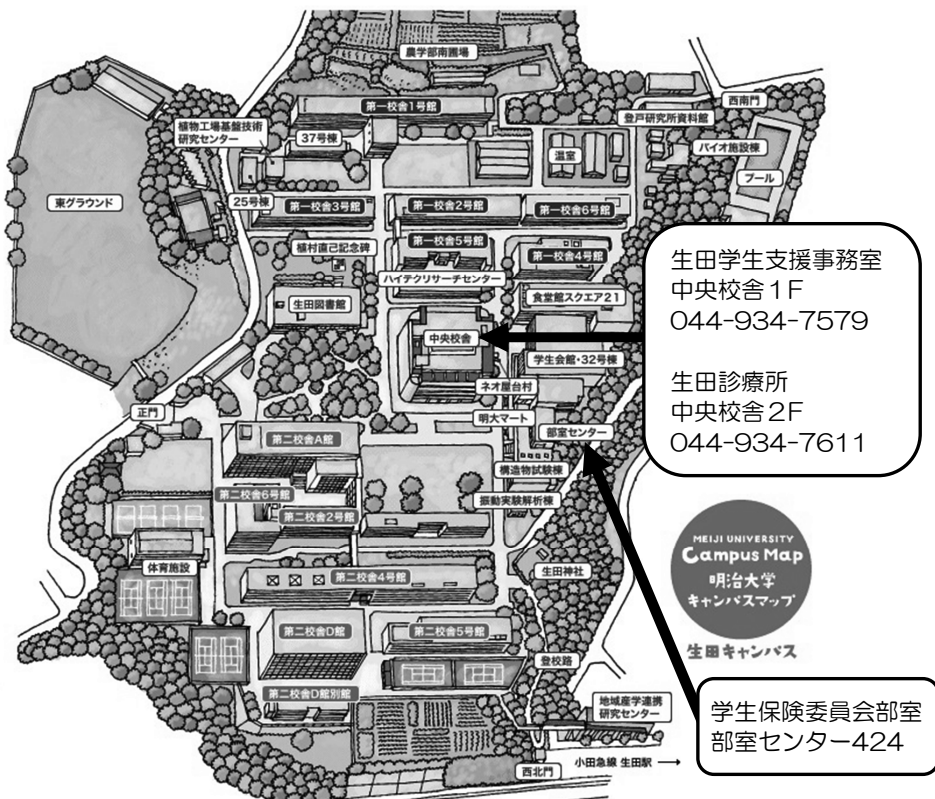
農学部南圃場
第一校舎1号館
西南門
植物工場基盤技術研究センター
37号棟
登戸研究所資料館
温室
バイオ施設棟
プール
東グラウンド
25号棟
第一校舎3号館
第一校舎2号館
第一校舎6号館
植村直己記念碑
第一校舎5号館
第一校舎4号館
ハイテクリサーチセンター
生田図書館
食堂館スクエア21
中央校舎
学生会館・32号棟
ネオ屋台村
正門
明大マート
部室センター
第二校舎A館
構造物試験棟
第二校舎6号館
第二校舎2号館
振動実験解析棟
体育施設
第二校舎4号館
生田神社
第二校舎D館
第二校舎5号館
登校路
第二校舎D館別館
地域産学連携研究センター
西北門
小田急線 生田駅 →

生田学生支援事務室
中央校舎1F
044-934-7579

生田診療所
中央校舎2F
044-934-7611

MEIJI UNIVERSITY
Campus Map
明治大学
キャンパスマップ
生田キャンパス

学生保険委員会部室
部室センター424